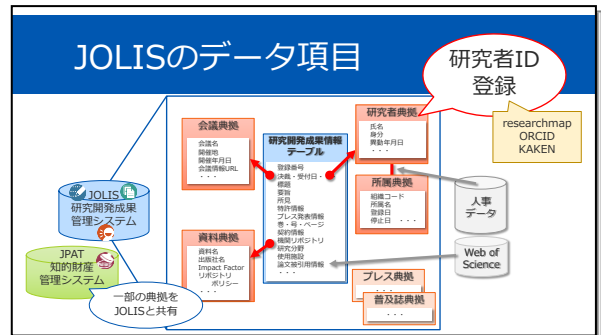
JOLISのデータ項目

研究者ID
登録

researchmap
ORCID
KAKEN

JOLIS
研究開発成果
管理システム

JPAT
知的財産
管理システム

一部の典拠を
JOLISと共有

会議典拠
会議名
開催地
開催年月日
会議情報URL
・・・

研究開発成果情報
テーブル
登録番号
決裁・受付日・
標題
要旨
所見
特許情報
プレス発表情報
巻・号・ページ
契約情報
機関リポジトリ
研究分野
使用施設
論文被引用情報

研究者典拠
氏名
身分
異動年月日
・・・

所属典拠
組織コード
所属名
登録日
停止日　・・・

資料典拠
資料名
出版社名
Impact Factor
リポジトリ
　ポリシー
・・・

プレス典拠
・・・

普及誌典拠
・・・

人事
データ

Web of
Science